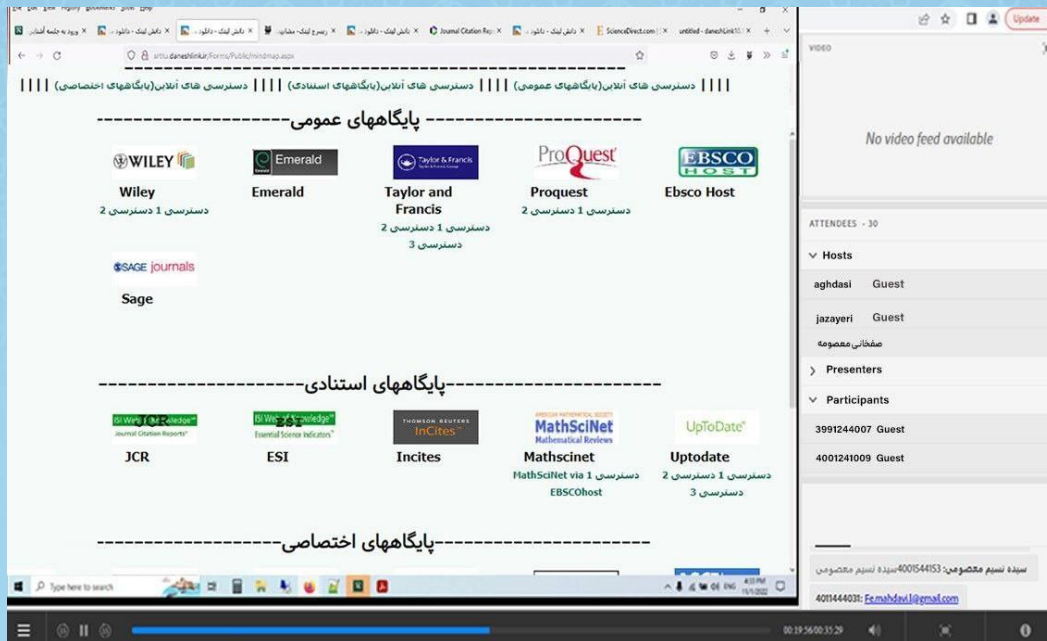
| | | | دسترسی های آنلاین(پایگاههای عمومی) | | | | دسترسی های آنلاین(پایگاههای استنادی) | | | | دسترسی های آنلاین(پایگاههای اختصاصی) | | | |

--------------------- پایگاههای عمومی ---------------------

WILEY
Wiley
دسترسی 1 دسترسی 2

Emerald
Emerald

Taylor & Francis
Taylor and Francis
دسترسی 1 دسترسی 2 دسترسی 3

ProQuest
Proquest
دسترسی 1 دسترسی 2

EBSCO HOST
Ebsco Host

SAGE journals
Sage

--------------------- پایگاههای استنادی ---------------------

ISI Web of Knowledge Journal Citation Reports
JCR

ISI Web of Knowledge Essential Science Indicators
ESI

THOMSON REUTERS InCites
Incites

AMERICAN MATHEMATICAL SOCIETY MathSciNet Mathematical Reviews
Mathscinet
MathSciNet via دسترسی 1 EBSCOhost

UpToDate
Uptodate
دسترسی 1 دسترسی 2 دسترسی 3

--------------------- پایگاههای اختصاصی ---------------------

VIDEO
No video feed available

ATTENDEES - 30
Hosts
aghdasi Guest
jazayeri Guest
صفخانی معصومه
Presenters
Participants
3991244007 Guest
4001241009 Guest

سیده نسیم معصومی: 4001544153سیده نسیم معصومی
4011444031: Fe.mahdavi.l@gmail.com

Update
Type here to search
00:19:56/00:35:29